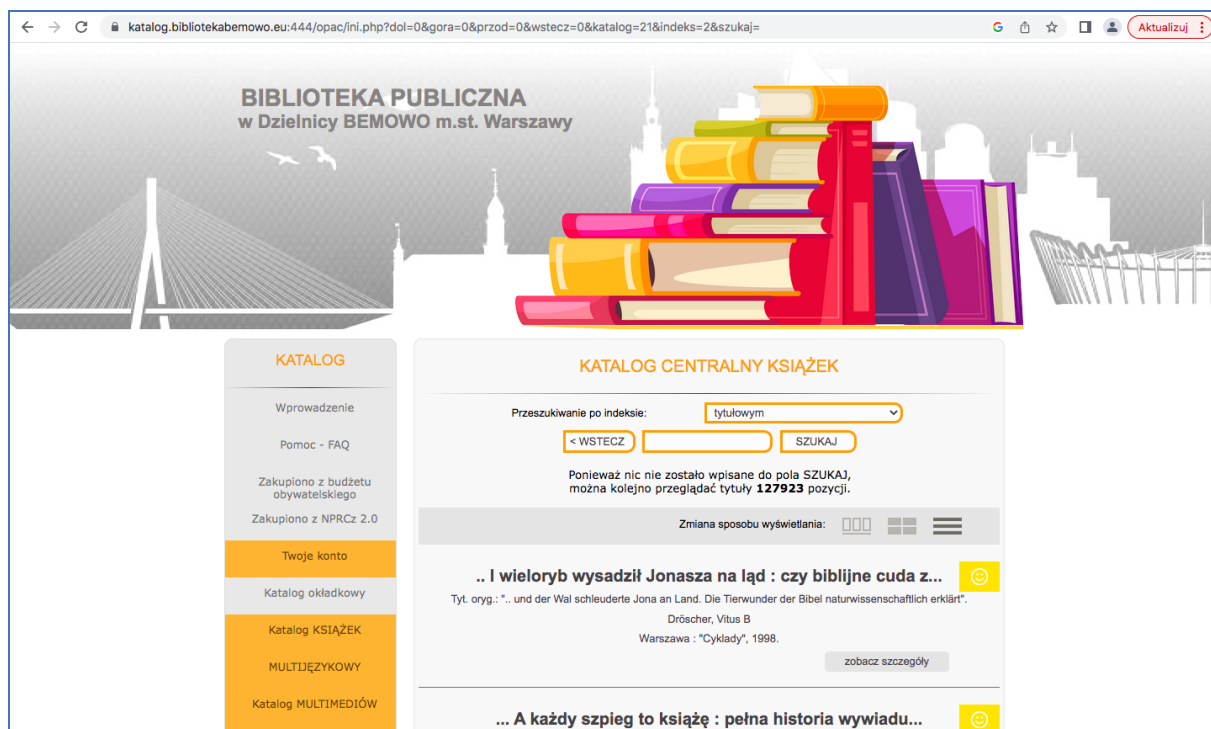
katalog.bibliotekabemowo.eu:444/opac/ini.php?dol=0&gora=0&przod=0&wstecz=0&katalog=21&indeks=2&szukaj=

Aktualizuj

BIBLIOTEKA PUBLICZNA
w Dzielnicy BEMOWO m.st. Warszawy

KATALOG

Wprowadzenie

Pomoc - FAQ

Zakupiono z budżetu obywatelskiego

Zakupiono z NPRCz 2.0

Twoje konto

Katalog okładkowy

Katalog KSIĄŻEK

MULTIJĘZYKOWY

Katalog MULTIMEDIÓW

KATALOG CENTRALNY KSIĄŻEK

Przeszukiwanie po indeksie: tytułowym

< WSTECZ SZUKAJ

Ponieważ nic nie zostało wpisane do pola SZUKAJ, można kolejno przeglądać tytuły **127923** pozycji.

Zmiana sposobu wyświetlania:

.. I wieloryb wysadził Jonasza na ląd : czy biblijne cuda z...

Tyt. oryg.: ".. und der Wal schleuderte Jona an Land. Die Tierwunder der Bibel naturwissenschaftlich erklärt".

Dröscher, Vitus B

Warszawa : "Cyklady", 1998.

zobacz szczegóły

... A każdy szpieg to książę : pełna historia wywiadu...